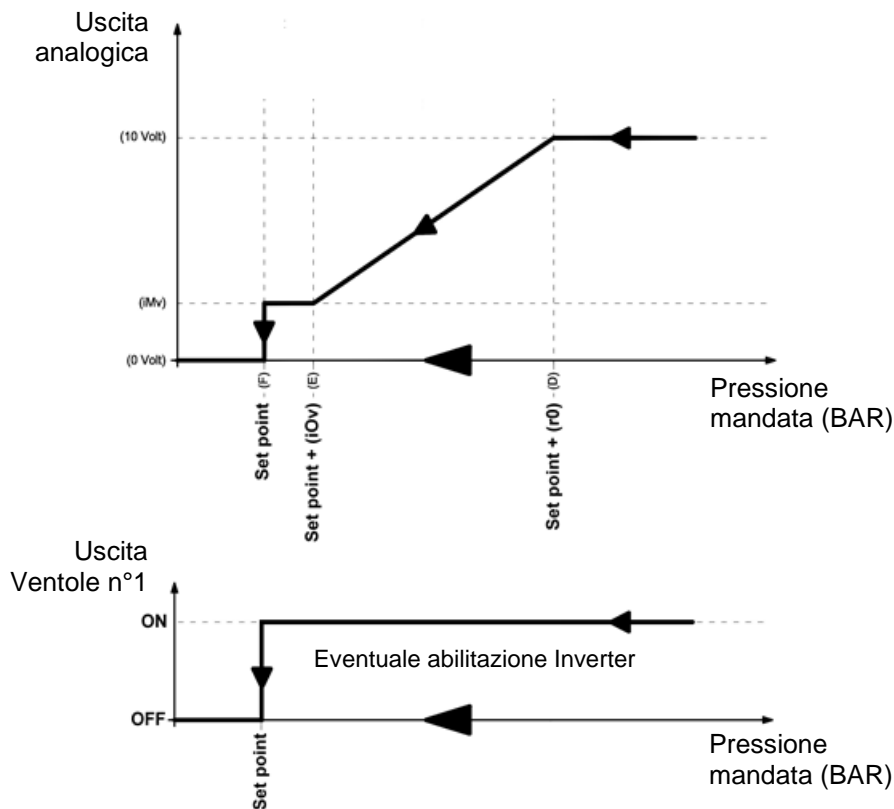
Uscita analogica

(10 Volt)

(iMv)

(0 Volt)

(F) Set point

(E) Set point + (iOv)

(D) Set point + (r0)

Pressione mandata (BAR)

Uscita Ventole n°1

ON

Eventuale abilitazione Inverter

OFF

Set point

Pressione mandata (BAR)